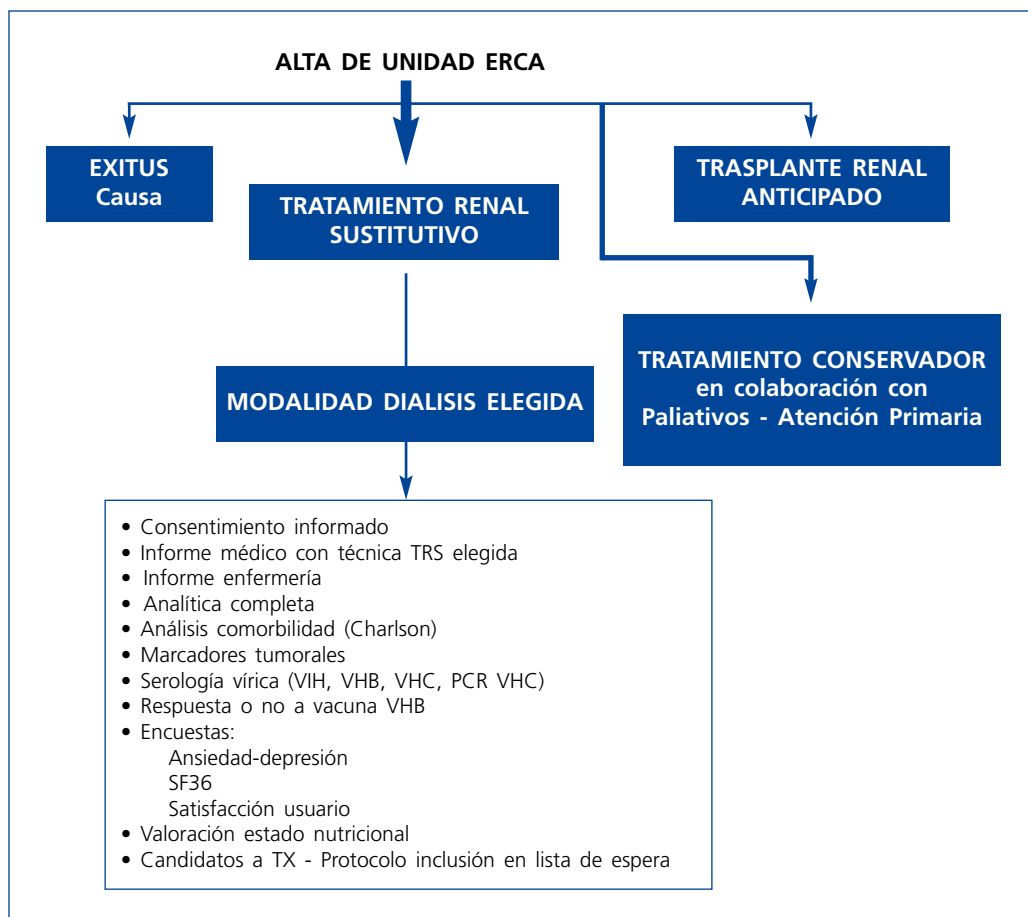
ALTA DE UNIDAD ERCA

EXITUS
Causa

TRATAMIENTO RENAL SUSTITUTIVO

TRASPLANTE RENAL ANTICIPADO

TRATAMIENTO CONSERVADOR en colaboración con Paliativos - Atención Primaria

MODALIDAD DIALISIS ELEGIDA

• Consentimiento informado
• Informe médico con técnica TRS elegida
• Informe enfermería
• Analítica completa
• Análisis comorbilidad (Charlson)
• Marcadores tumorales
• Serología vírica (VIH, VHB, VHC, PCR VHC)
• Respuesta o no a vacuna VHB
• Encuestas:
Ansiedad-depresión
SF36
Satisfacción usuario
• Valoración estado nutricional
• Candidatos a TX - Protocolo inclusión en lista de espera